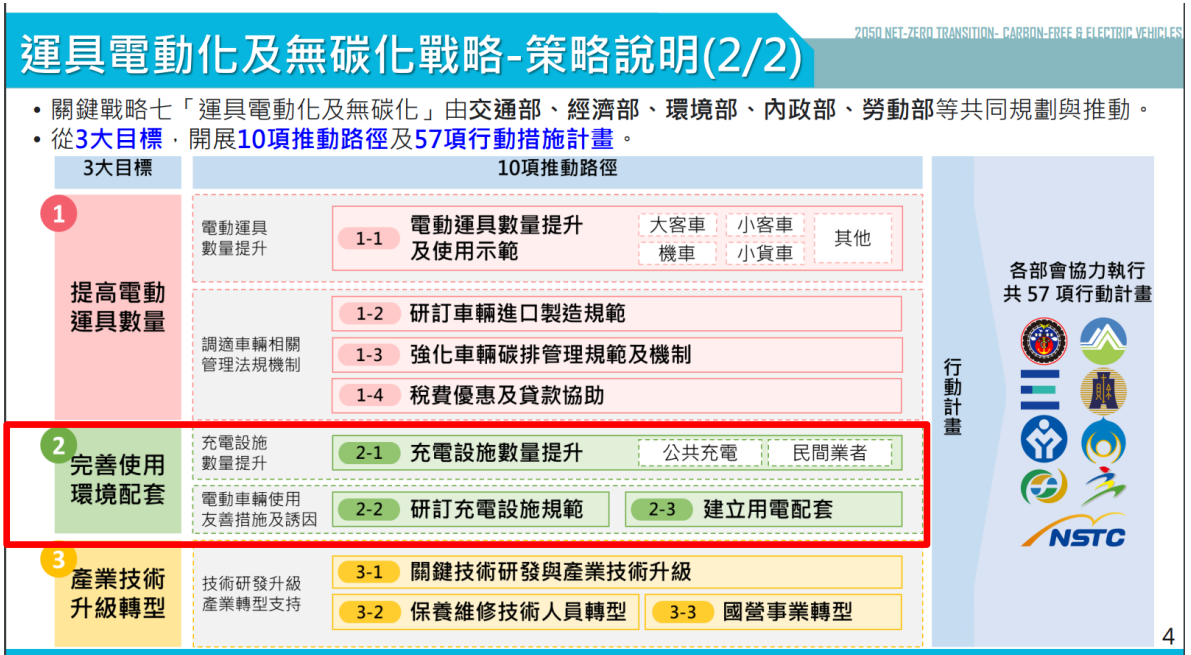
運具電動化及無碳化戰略-策略說明(2/2)

2050 NET-ZERO TRANSITION- CARBON-FREE & ELECTRIC VEHICLES

• 關鍵戰略七「運具電動化及無碳化」由交通部、經濟部、環境部、內政部、勞動部等共同規劃與推動。
• 從3大目標，開展10項推動路徑及57項行動措施計畫。

3大目標

10項推動路徑

1
提高電動運具數量

電動運具數量提升

1-1 電動運具數量提升及使用示範

大客車
小客車
機車
小貨車
其他

調適車輛相關管理法規機制

1-2 研訂車輛進口製造規範
1-3 強化車輛碳排管理規範及機制
1-4 稅費優惠及貸款協助

2
完善使用環境配套

充電設施數量提升

2-1 充電設施數量提升

公共充電
民間業者

電動車輛使用友善措施及誘因

2-2 研訂充電設施規範
2-3 建立用電配套

3
產業技術升級轉型

技術研發升級
產業轉型支持

3-1 關鍵技術研發與產業技術升級
3-2 保養維修技術人員轉型
3-3 國營事業轉型

行動計畫

各部會協力執行
共 57 項行動計畫

NSTC

4